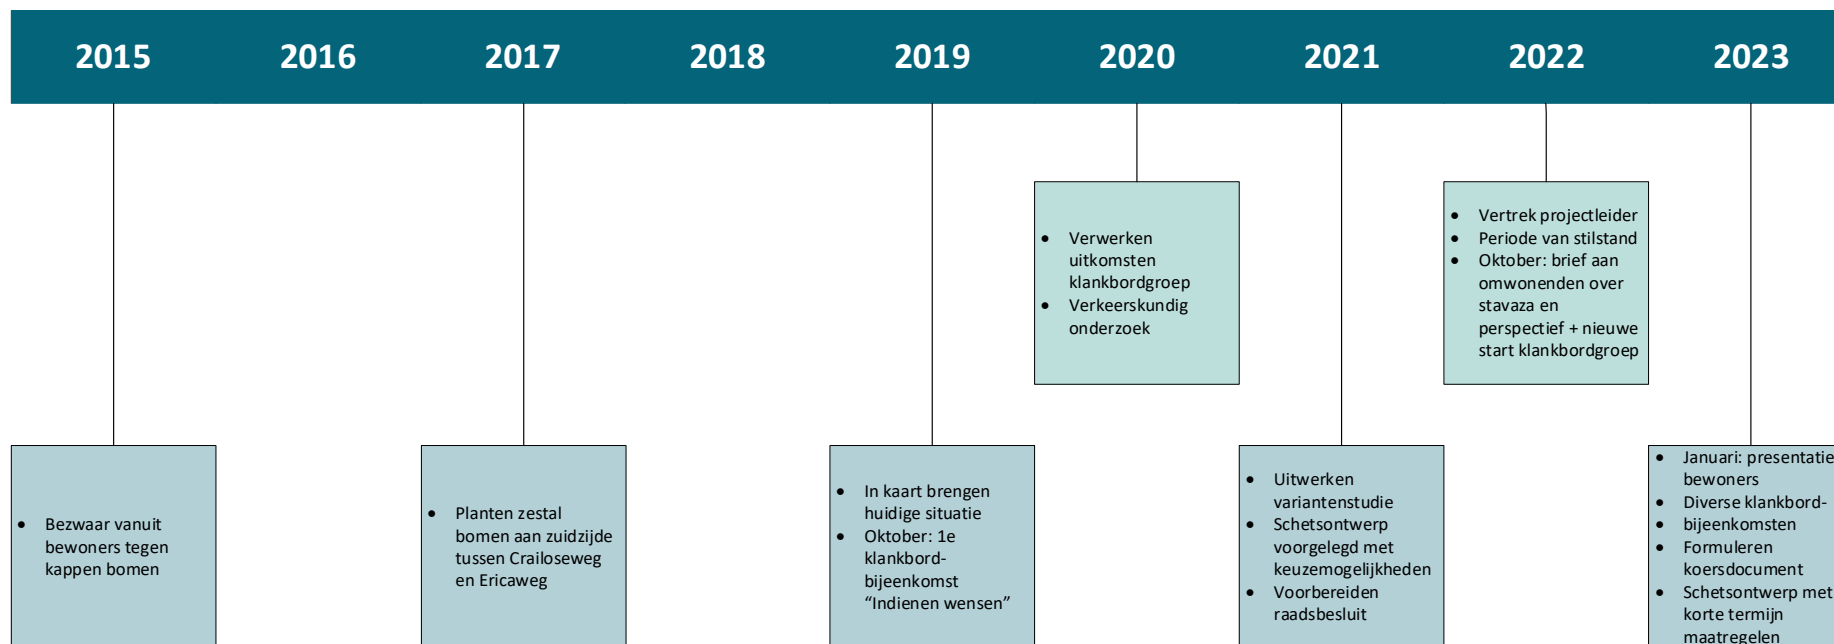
2015 2016 2017 2018 2019 2020 2021 2022 2023

- Verwerken uitkomsten klankbordgroep
- Verkeerskundig onderzoek

- Vertrek projectleider
- Periode van stilstand
- Oktober: brief aan omwonenden over stavaza en perspectief + nieuwe start klankbordgroep

- Bezwaar vanuit bewoners tegen kappen bomen

- Planten zestal bomen aan zuidzijde tussen Crailoseweg en Ericaweg

- In kaart brengen huidige situatie
- Oktober: 1e klankbord-bijeenkomst "Indienen wensen"

- Uitwerken variantenstudie
- Schetsontwerp voorgelegd met keuzemogelijkheden
- Voorbereiden raadsbesluit

- Januari: presentatie bewoners
- Diverse klankbord-
- bijeenkomsten
- Formuleren koersdocument
- Schetsontwerp met korte termijn maatregelen